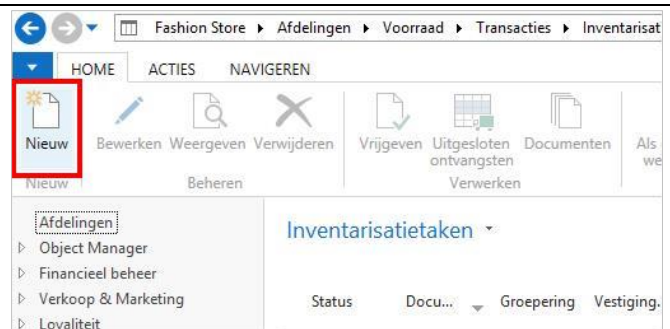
Fashion Store ▸ Afdelingen ▸ Voorraad ▸ Transacties ▸ Inventarisat

HOME ACTIES NAVIGEREN

Nieuw
Nieuw

Bewerken Weergeven Verwijderen
Beheren

Vrijgeven Uitgesloten ontvangsten Documenten
Verwerken

Als we

Afdelingen
Object Manager
Financieel beheer
Verkoop & Marketing
Loyaliteit

Inventarisatietaken

Status Docu... Groepering Vestiging.